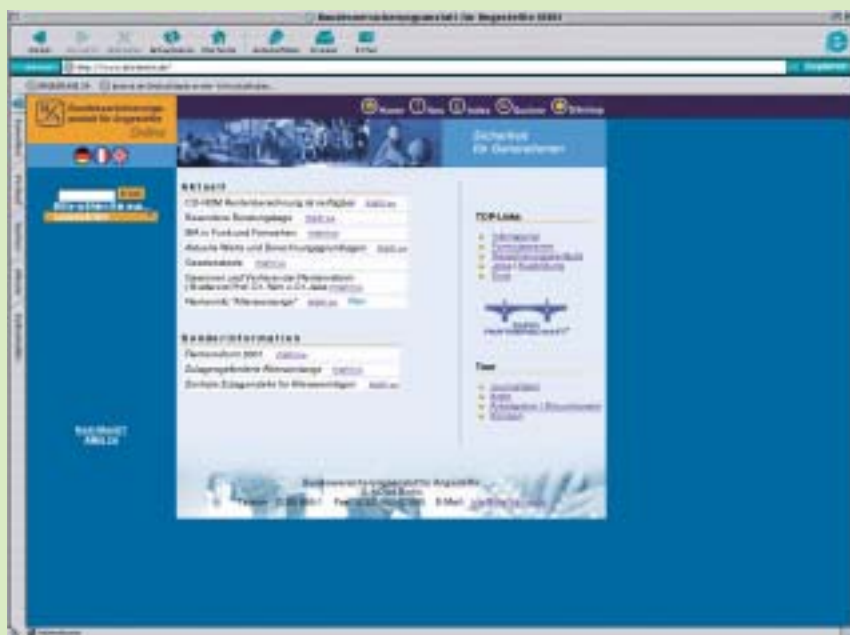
Bundesversicherungsanstalt für Angestellte (BfA)

Zurück Vorwärts Abbrechen Aktualisieren Startseite Automatisch Drucken E-Mail

Adresse http://www.bfa-berlin.de/

Bundesversicherungsanstalt für Angestellte Online

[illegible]

Home Hilfe Index Suchen Sitemap

Sicherheit für Generationen

Aktuell

CD-ROM Rentenberechnung ist verfügbar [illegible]

Besondere Beratungstage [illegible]

BfA in Funk und Fernsehen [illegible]

Aktuelle Werte und Berechnungsgrundlagen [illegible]

Gesetzestexte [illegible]

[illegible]

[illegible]

Sonderinformationen

Rentenreform 2001 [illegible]

Zulagengeförderte Altersvorsorge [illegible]

Zentrale Zulagenstelle für Altersvermögen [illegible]

TOP-Links

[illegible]
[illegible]
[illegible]
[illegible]
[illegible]

Team

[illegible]
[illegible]
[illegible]
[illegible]

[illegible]

Bundesversicherungsanstalt für Angestellte
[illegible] Berlin
Telefon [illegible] Fax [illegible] E-Mail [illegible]